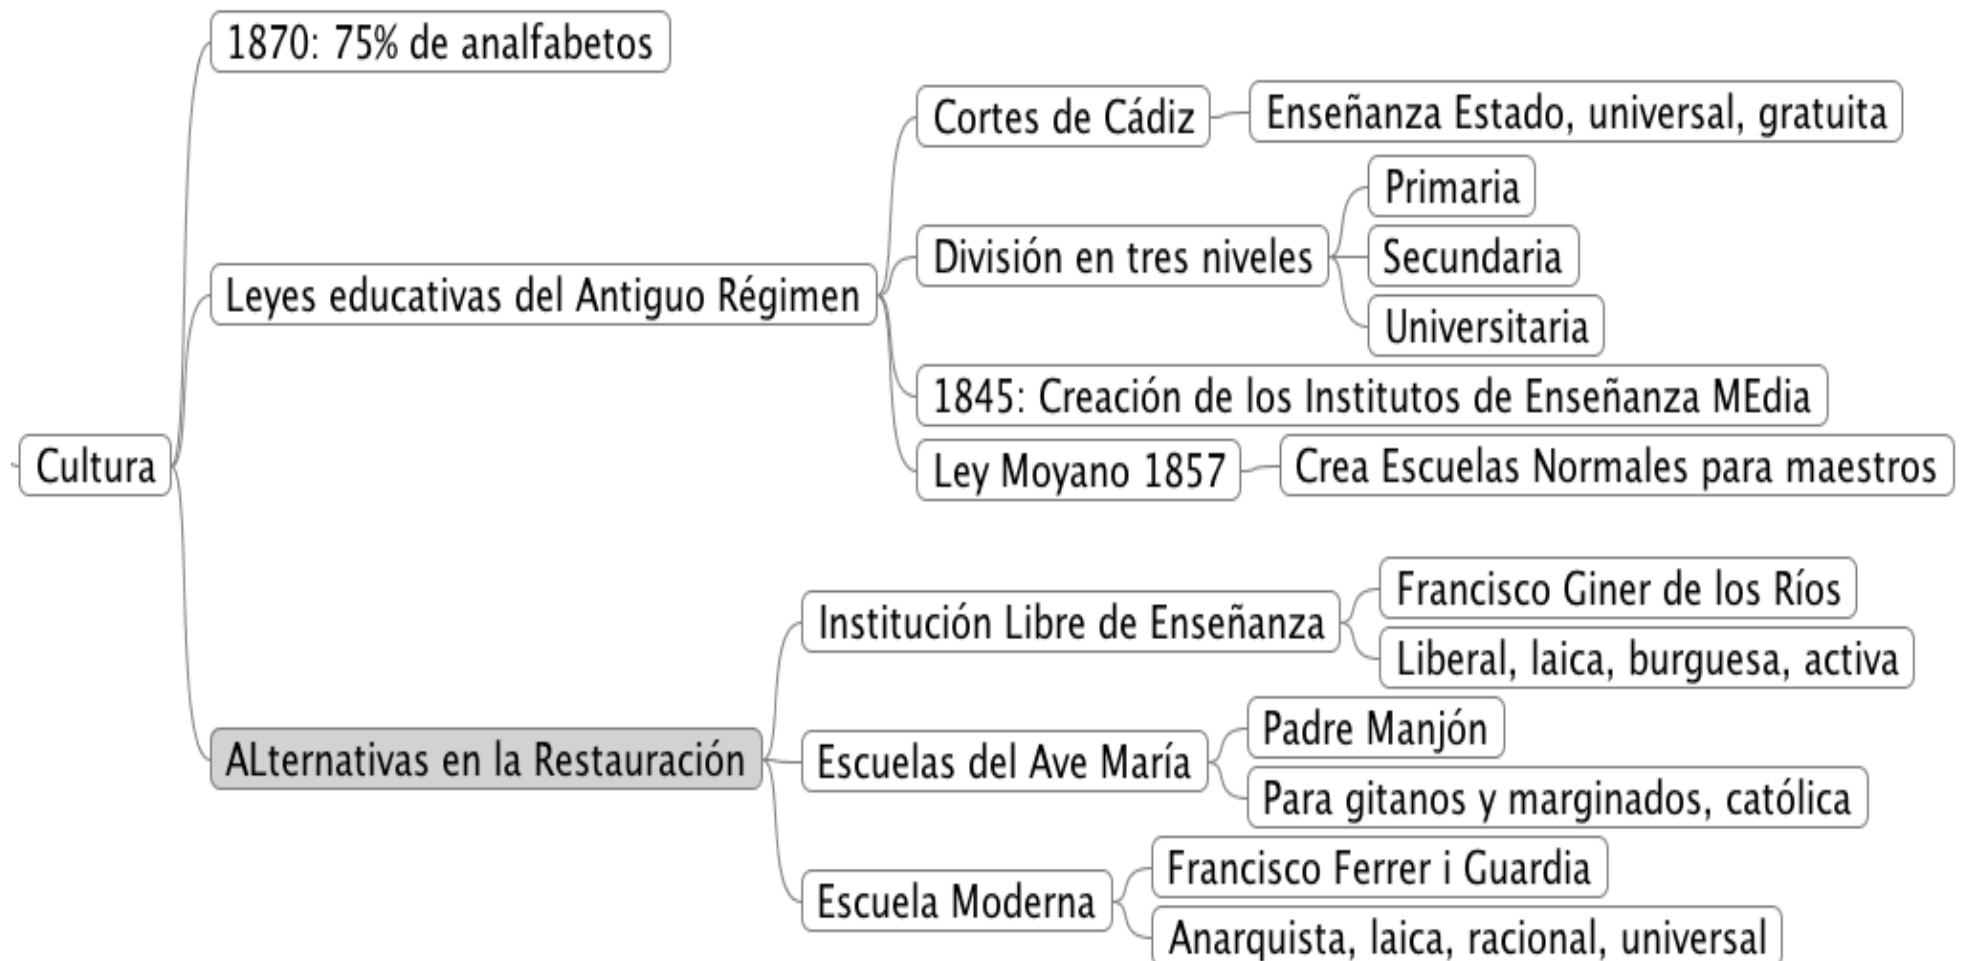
Cultura

1870: 75% de analfabetos

Leyes educativas del Antiguo Régimen

Cortes de Cádiz

Enseñanza Estado, universal, gratuita

División en tres niveles

Primaria

Secundaria

Universitaria

1845: Creación de los Institutos de Enseñanza MEdia

Ley Moyano 1857

Crea Escuelas Normales para maestros

ALternativas en la Restauración

Institución Libre de Enseñanza

Francisco Giner de los Ríos

Liberal, laica, burguesa, activa

Escuelas del Ave María

Padre Manjón

Para gitanos y marginados, católica

Escuela Moderna

Francisco Ferrer i Guardia

Anarquista, laica, racional, universal